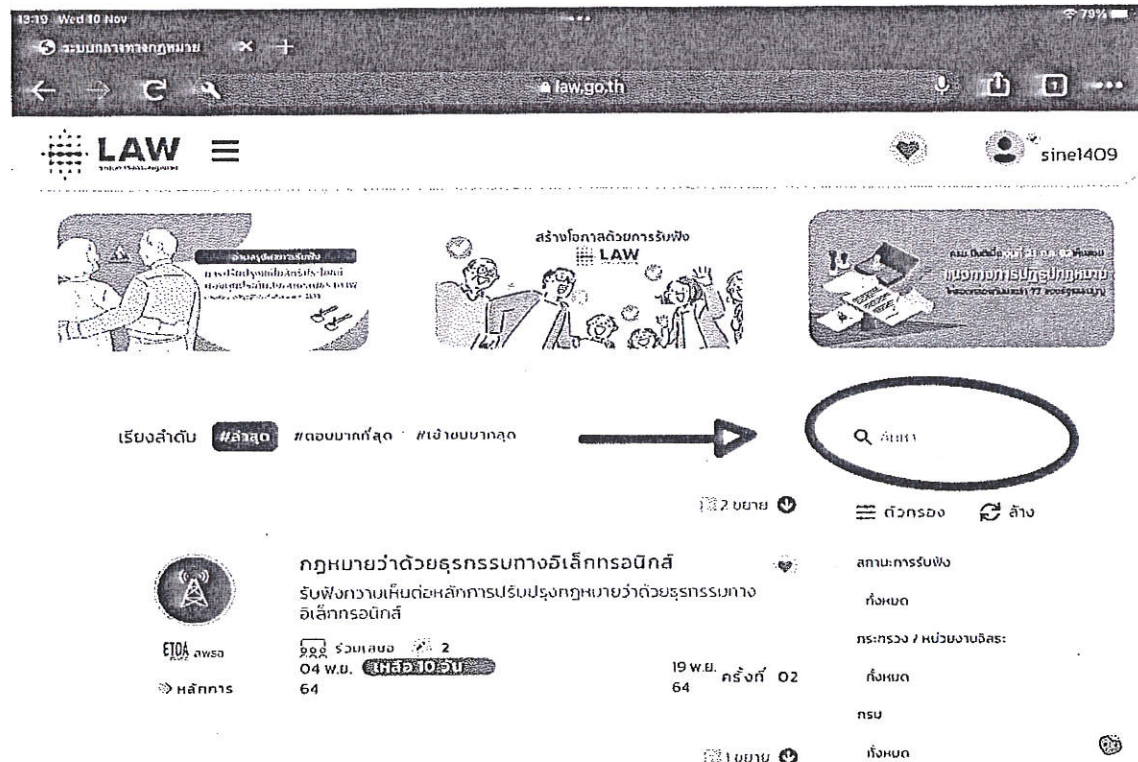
13:10 Wed 10 Nov
ระบบกลางทางกฎหมาย
law.go.th
79%

LAW

sine1409

สร้างโอกาสด้วยการรับฟัง
LAW

เรียงลำดับ #ล่าสุด #ตอบมากที่สุด #เข้าชมมากสุด

ค้นหา

2 ขยาย

ตัวกรอง ล้าง

กฎหมายว่าด้วยธุรกรรมทางอิเล็กทรอนิกส์
รับฟังความเห็นต่อหลักการปรับปรุงกฎหมายว่าด้วยธุรกรรมทางอิเล็กทรอนิกส์

ETDA สพธอ
หลักการ

ร่วมเสนอ 2
04 พ.ย. 64 เหลือ 10 วัน
19 พ.ย. 64 ครั้งที่ 02

สถานะการรับฟัง
ทั้งหมด
กระทรวง / หน่วยงานอิสระ
ทั้งหมด
กรม
ทั้งหมด

1 ขยาย